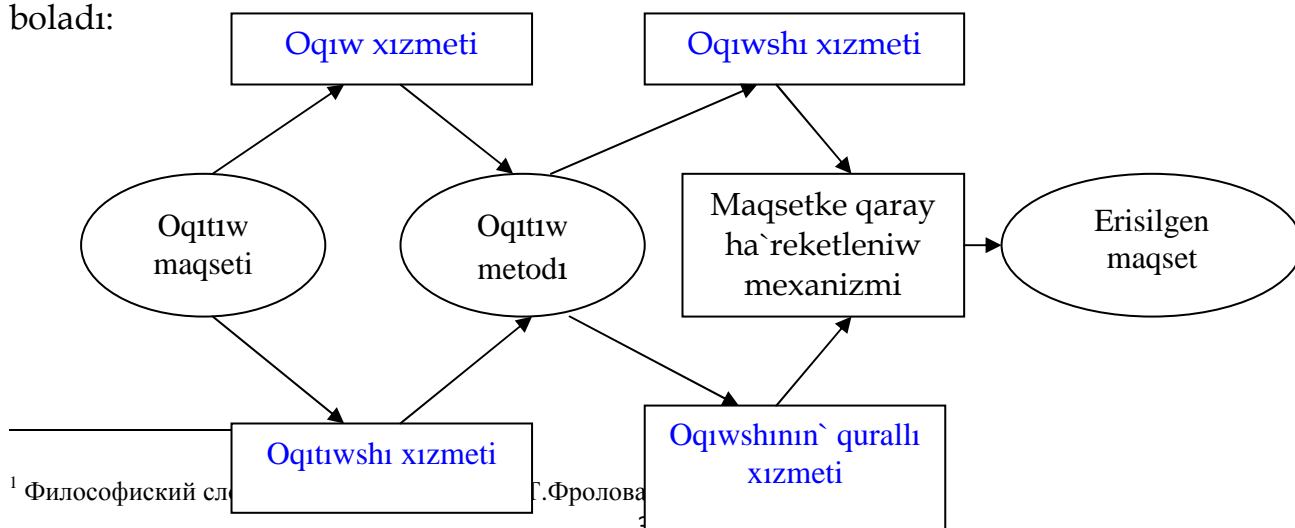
boladı:

Oqıw xızmeti

Oqıwshı xızmeti

Oqıtıw maqseti

Oqıtıw metodı

Maqsetke qaray ha`reketleniw mexanizmi

Erisilgen maqset

Oqıtıwshı xızmeti

Oqıwshının` qurallı xızmeti

$^1$ Философский сл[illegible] Т.Фролова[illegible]